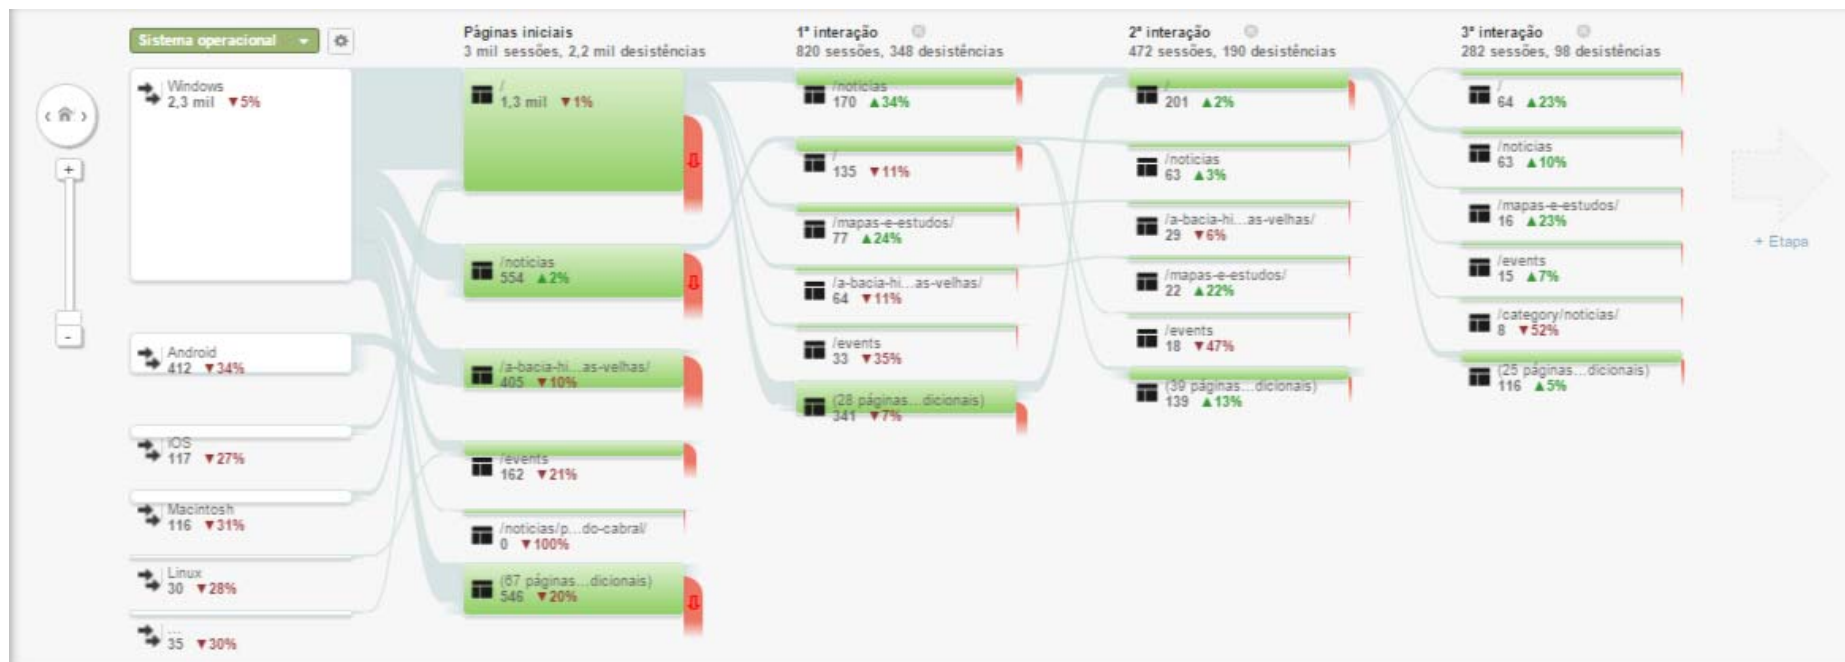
Sistema operacional

Windows
2,3 mil ▼5%

Android
412 ▼34%

iOS
117 ▼27%

Macintosh
116 ▼31%

Linux
30 ▼28%

...
35 ▼30%

Páginas iniciais
3 mil sessões, 2,2 mil desistências

/
1,3 mil ▼1%

/noticias
554 ▲2%

/a-bacia-hi...as-velhas/
405 ▼10%

/events
162 ▼21%

/noticias/p...do-cabral/
0 ▼100%

(67 páginas...dicionais)
546 ▼20%

1ª interação
820 sessões, 348 desistências

/noticias
170 ▲34%

/
135 ▼11%

/mapas-e-estudos/
77 ▲24%

/a-bacia-hi...as-velhas/
64 ▼11%

/events
33 ▼35%

(28 páginas...dicionais)
341 ▼7%

2ª interação
472 sessões, 190 desistências

/
201 ▲2%

/noticias
63 ▲3%

/a-bacia-hi...as-velhas/
29 ▼6%

/mapas-e-estudos/
22 ▲22%

/events
18 ▼47%

(39 páginas...dicionais)
139 ▲13%

3ª interação
282 sessões, 98 desistências

/
64 ▲23%

/noticias
63 ▲10%

/mapas-e-estudos/
16 ▲23%

/events
15 ▲7%

/category/noticias/
8 ▼52%

(25 páginas...dicionais)
116 ▲5%

+ Etapa